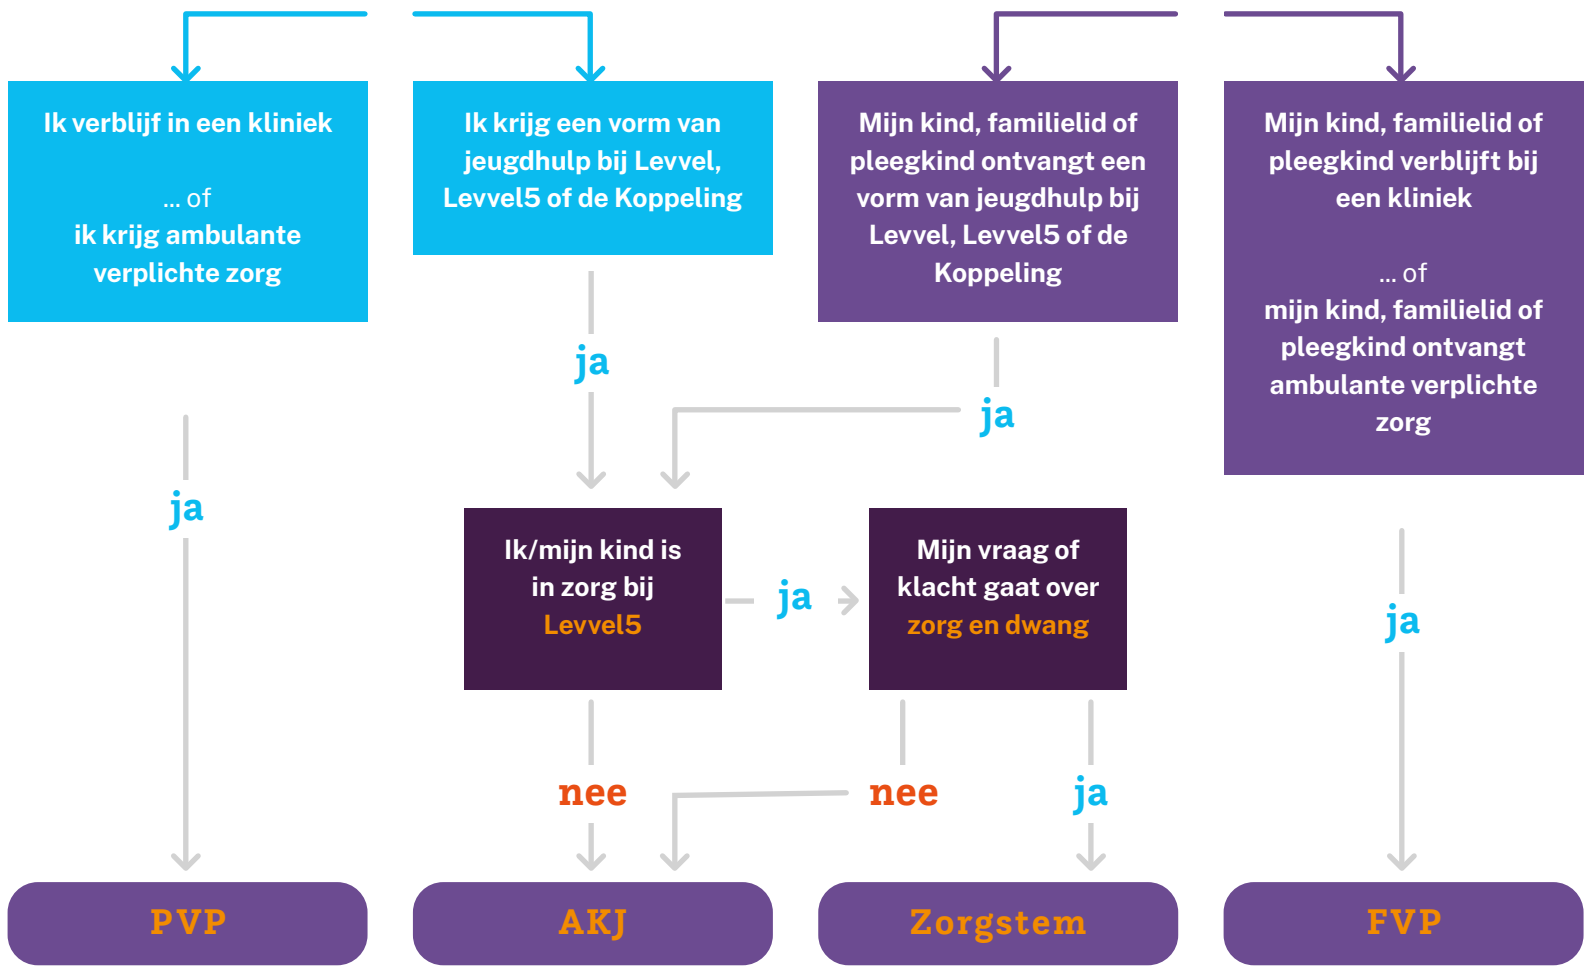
Ik verblijf in een kliniek

... of

ik krijg ambulante verplichte zorg

Ik krijg een vorm van jeugdhulp bij Levvel, Levvel5 of de Koppeling

Mijn kind, familielid of pleegkind ontvangt een vorm van jeugdhulp bij Levvel, Levvel5 of de Koppeling

Mijn kind, familielid of pleegkind verblijft bij een kliniek

... of

mijn kind, familielid of pleegkind ontvangt ambulante verplichte zorg

ja

ja

ja

Ik/mijn kind is in zorg bij Levvel5

ja

Mijn vraag of klacht gaat over zorg en dwang

ja

nee

nee

ja

PVP

AKJ

Zorgstem

FVP